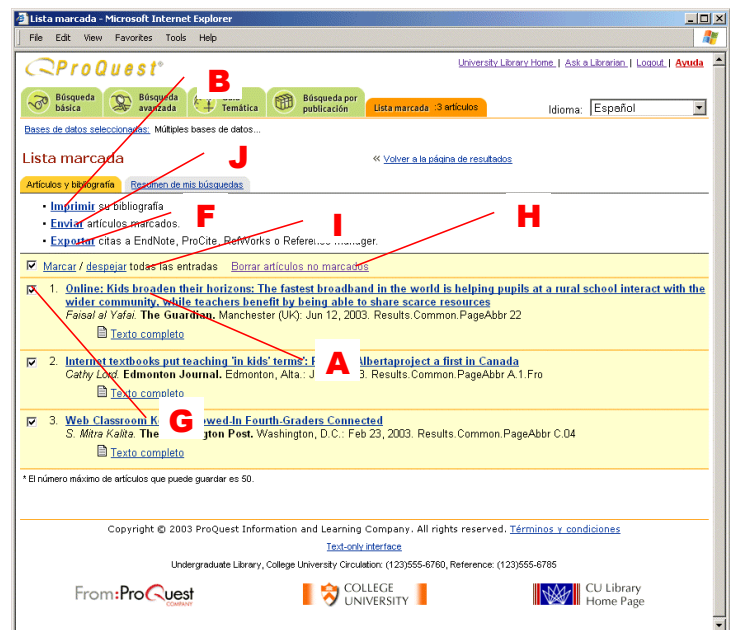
Lista marcada - Microsoft Internet Explorer

File Edit View Favorites Tools Help

ProQuest®

University Library Home | Ask a Librarian | Logout | Ayuda

Búsqueda básica | Búsqueda avanzada | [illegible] Temática | Búsqueda por publicación | Lista marcada :3 artículos

Idioma: Español

Bases de datos seleccionadas: Múltiples bases de datos...

Lista marcada

« Volver a la página de resultados

Artículos y bibliografía | Resumen de mis búsquedas

B

J

F

I

H

• Imprimir su bibliografía
• Enviar artículos marcados.
• Exportar citas a EndNote, ProCite, RefWorks o Reference Manager.

Marcar / despejar todas las entradas   Borrar artículos no marcados

1. Online: Kids broaden their horizons: The fastest broadband in the world is helping pupils at a rural school interact with the wider community, while teachers benefit by being able to share scarce resources
Faisal al Yafai. The Guardian. Manchester (UK): Jun 12, 2003. Results.Common.PageAbbr 22
Texto completo

2. Internet textbooks put teaching 'in kids' terms': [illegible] Albertaproject a first in Canada
Cathy Lord. Edmonton Journal. Edmonton, Alta.: J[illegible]3. Results.Common.PageAbbr A.1.Fro
Texto completo

A

3. Web Classroom K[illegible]owed-In Fourth-Graders Connected
S. Mitra Kalita. The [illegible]gton Post. Washington, D.C.: Feb 23, 2003. Results.Common.PageAbbr C.04
Texto completo

G

* El número máximo de artículos que puede guardar es 50.

Copyright © 2003 ProQuest Information and Learning Company. All rights reserved. Términos y condiciones

Text-only interface

Undergraduate Library, College University Circulation: (123)555-6760, Reference: (123)555-6785

From:ProQuest COMPANY

COLLEGE UNIVERSITY

CU Library Home Page